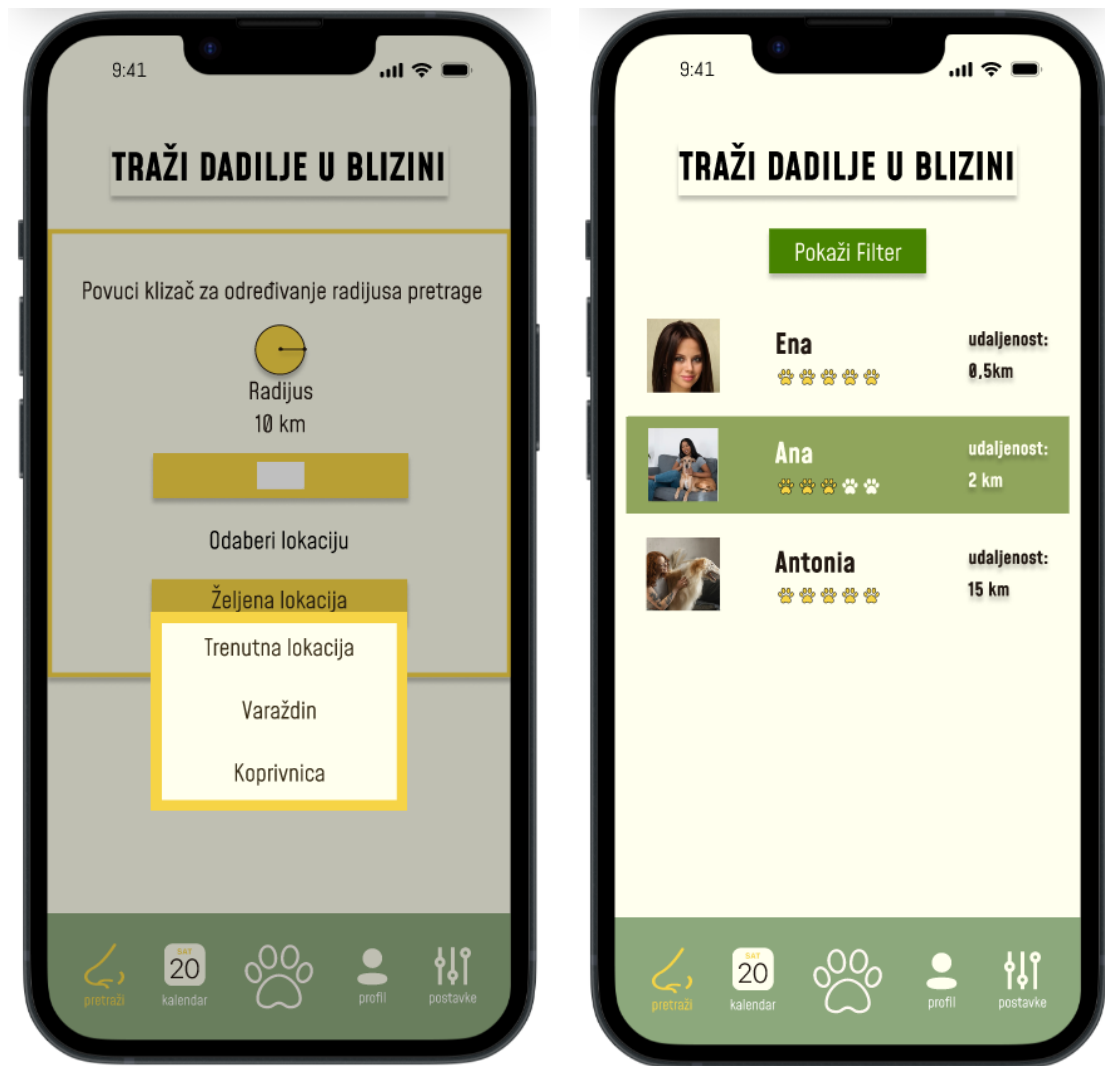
9:41

TRAŽI DADILJE U BLIZINI

Povuci klizač za određivanje radijusa pretrage

Radijus
10 km

Odaberi lokaciju

Željena lokacija

Trenutna lokacija

Varaždin

Koprivnica

pretraži
SAT
20
kalendar
profil
postavke

9:41

TRAŽI DADILJE U BLIZINI

Pokaži Filter

Ena
udaljenost:
0,5km

Ana
udaljenost:
2 km

Antonia
udaljenost:
15 km

pretraži
SAT
20
kalendar
profil
postavke